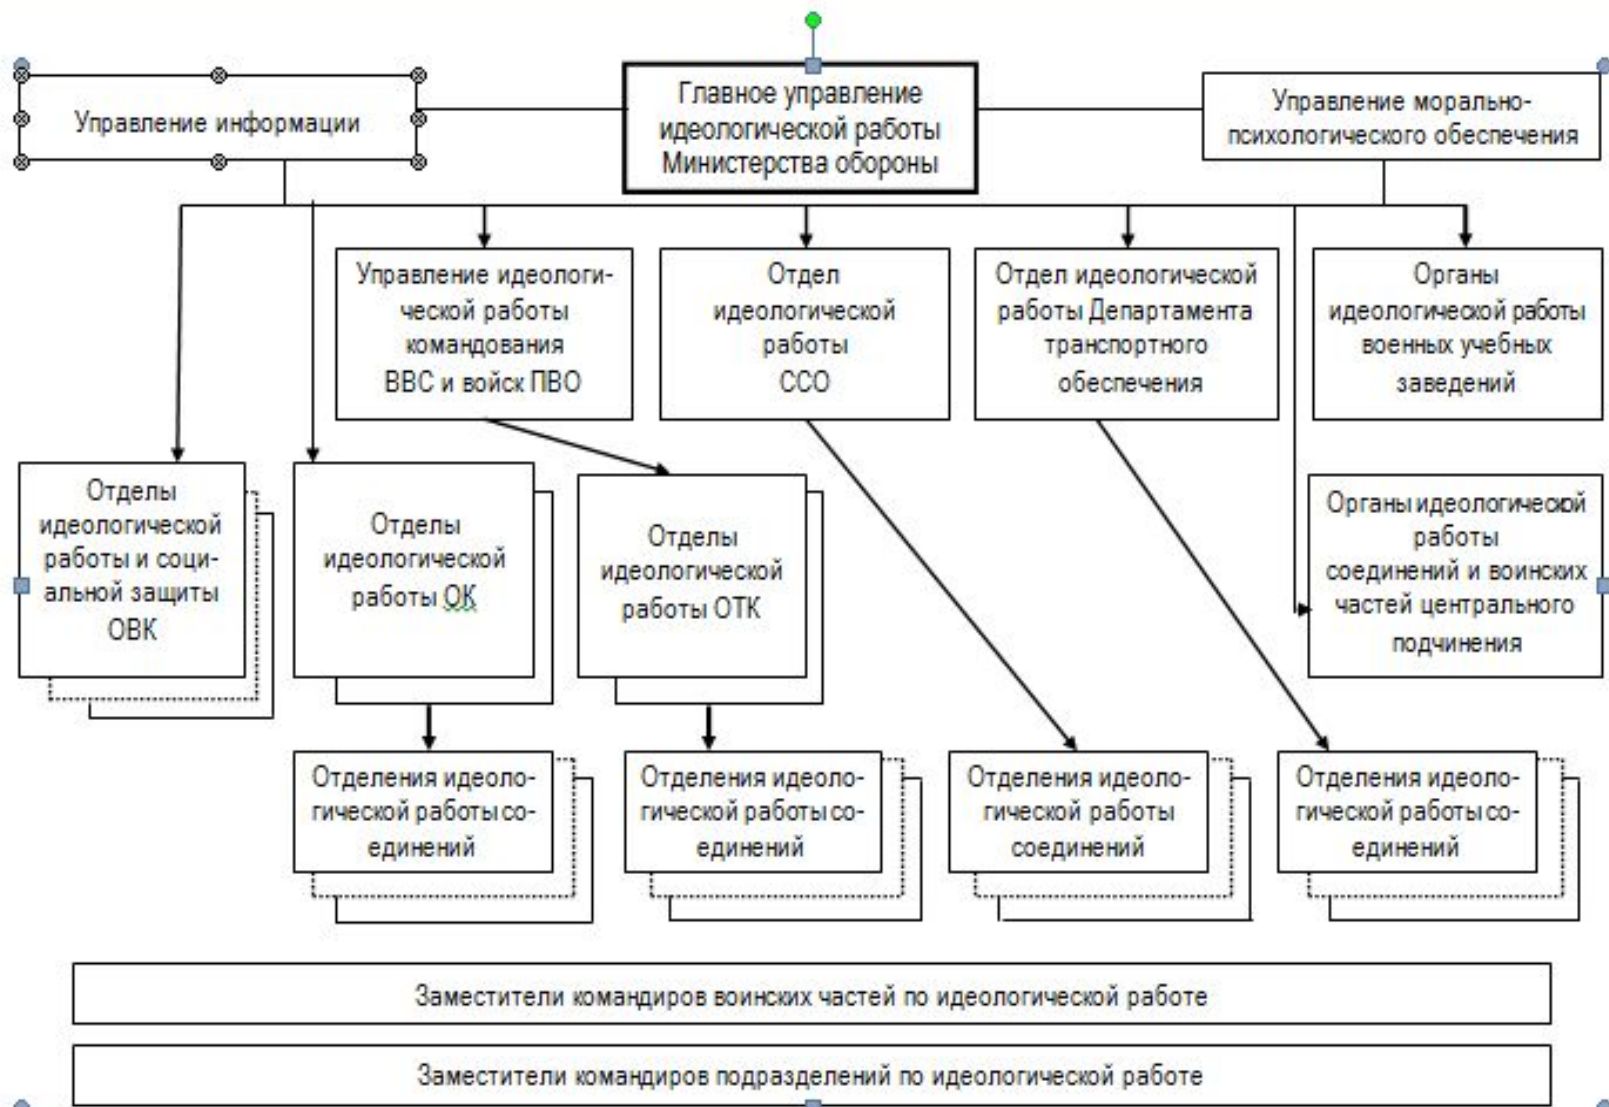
Управление информации

Главное управление идеологической работы Министерства обороны

Управление морально-психологического обеспечения

Управление идеологической работы командования ВВС и войск ПВО

Отдел идеологической работы ССО

Отдел идеологической работы Департамента транспортного обеспечения

Органы идеологической работы военных учебных заведений

Отделы идеологической работы и социальной защиты ОВК

Отделы идеологической работы ОК

Отделы идеологической работы ОТК

Органы идеологической работы соединений и воинских частей центрального подчинения

Отделения идеологической работы соединений

Отделения идеологической работы соединений

Отделения идеологической работы соединений

Отделения идеологической работы соединений

Заместители командиров воинских частей по идеологической работе

Заместители командиров подразделений по идеологической работе